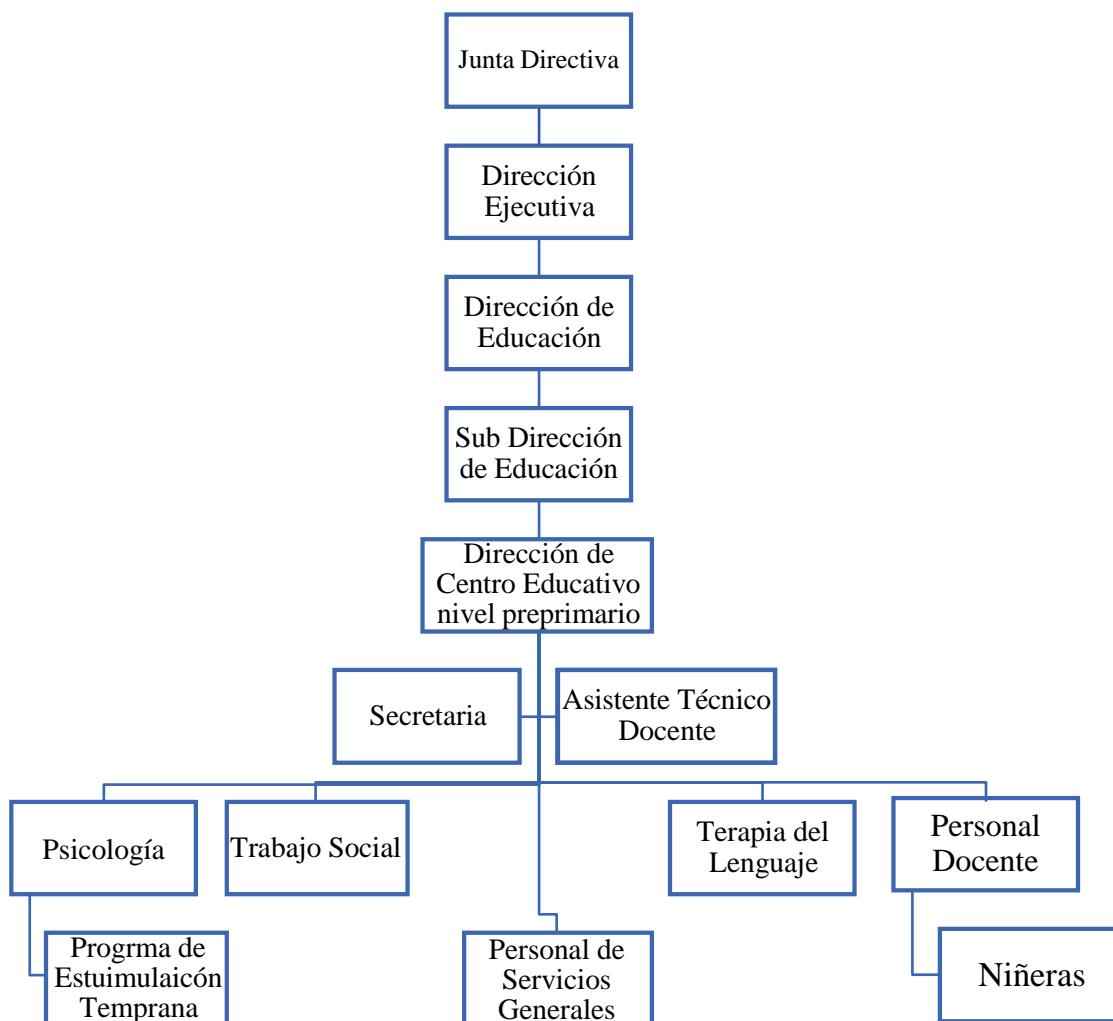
Junta Directiva

Dirección Ejecutiva

Dirección de Educación

Sub Dirección de Educación

Dirección de Centro Educativo nivel preprimario

Secretaria

Asistente Técnico Docente

Psicología

Trabajo Social

Terapia del Lenguaje

Personal Docente

Progrma de Estuimulaicón Temprana

Personal de Servicios Generales

Niñeras